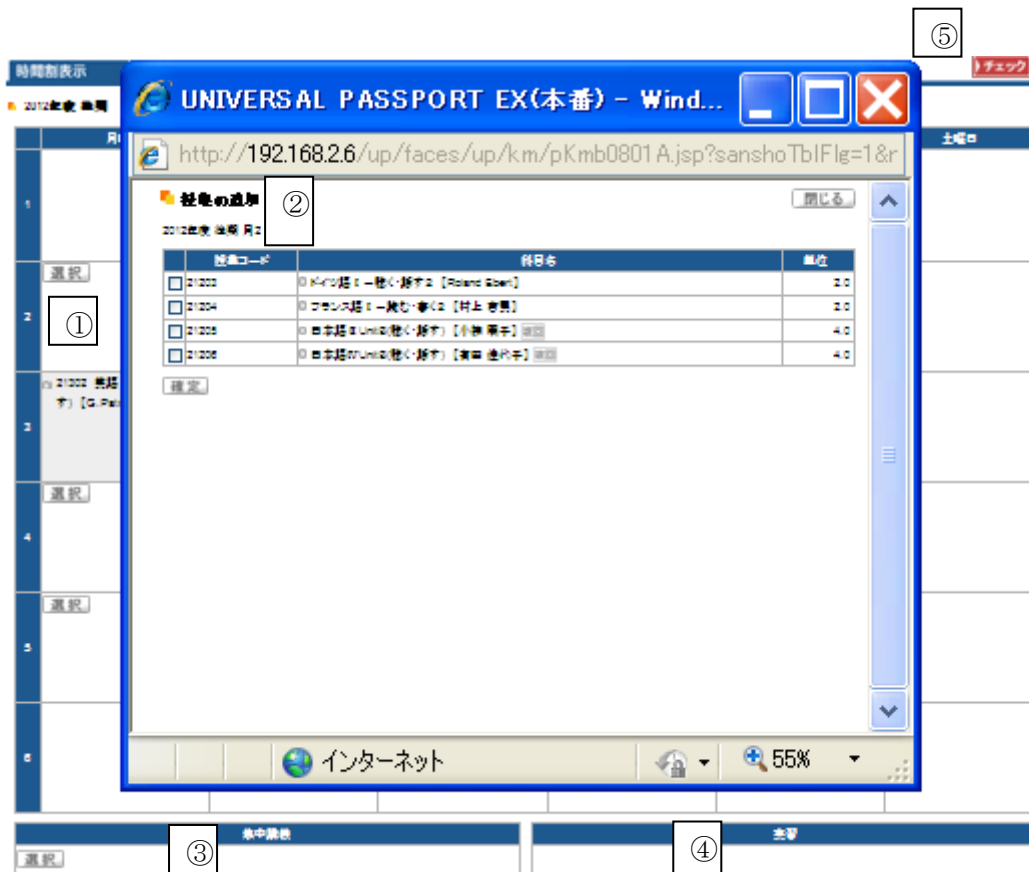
⑤

時間割表示

チェック

2012年度 後期

土曜日

UNIVERSAL PASSPORT EX(本番) - Wind...

http://192.168.2.6/up/faces/up/km/pKmb0801A.jsp?sanshoTblFlg=1&r

授業の追加 ②

閉じる

2012年度 後期 月2

| | 授業コード | 科目名 | 単位 |
|---|---|---|---|
| ☐ | 21203 | ドイツ語Ⅱ－聴く・話す2【Roland Ebert】 | 2.0 |
| ☐ | 21204 | フランス語Ⅱ－読む・書く2【村上 吉男】 | 2.0 |
| ☐ | 21205 | 日本語Ⅱ Unit8(聴く・話す)【小林 華子】 | 4.0 |
| ☐ | 21206 | 日本語Ⅳ Unit8(聴く・話す)【須田 佳代子】 | 4.0 |

確定

選択

①

21202 英語 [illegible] す)【G.Pat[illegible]

選択

選択

1
2
3
4
5
6

インターネット

55%

集中講義 ③

選択

主習 ④